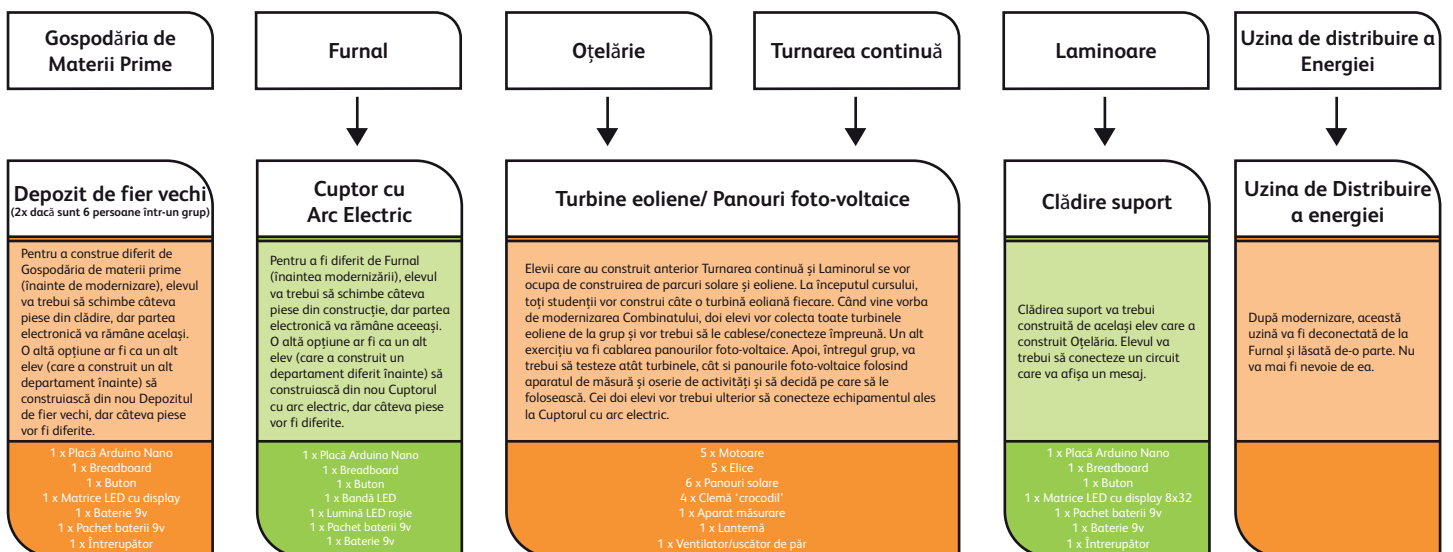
Gospodăria de Materii Prime

Furnal

Oțelărie

Turnarea continuă

Laminoare

Uzina de distribuire a Energiei

Depozit de fier vechi
(2x dacă sunt 6 persoane într-un grup)

Pentru a construe diferit de Gospodăria de materii prime (înainte de modernizare), elevul va trebui să schimbe câteva piese din clădire, dar partea electronică va rămâne același. O altă opțiune ar fi ca un alt elev (care a construit un alt departament înainte) să construiască din nou Depozitul de fier vechi, dar câteva piese vor fi diferite.

1 x Placă Arduino Nano
1 x Breadboard
1 x Buton
1 x Matrice LED cu display
1 x Baterie 9v
1 x Pachet baterii 9v
1 x Întrerupător

Cuptor cu Arc Electric

Pentru a fi diferit de Furnal (înaintea modernizării), elevul va trebui să schimbe câteva piese din construcție, dar partea electronică va rămâne aceeași. O altă opțiune ar fi ca un alt elev (care a construit un departament diferit înainte) să construiască din nou Cuptorul cu arc electric, dar câteva piese vor fi diferite.

1 x Placă Arduino Nano
1 x Breadboard
1 x Buton
1 x Bandă LED
1 x Lumină LED roșie
1 x Pachet baterii 9v
1 x Baterie 9v

Turbine eoliene/ Panouri foto-voltaice

Elevii care au construit anterior Turnarea continuă și Laminorul se vor ocupa de construirea de parcuri solare și eoliene. La începutul cursului, toți studenții vor construi câte o turbină eoliană fiecare. Când vine vorba de modernizarea Combinatului, doi elevi vor colecta toate turbinele eoliene de la grup și vor trebui să le cablese/conecteze împreună. Un alt exercițiu va fi cablarea panourilor foto-voltaice. Apoi, întregul grup, va trebui să testeze atât turbinele, cât și panourile foto-voltaice folosind aparatul de măsură și oserie de activități și să decidă pe care să le folosească. Cei doi elevi vor trebui ulterior să conecteze echipamentul ales la Cuptorul cu arc electric.

5 x Motoare
5 x Elice
6 x Panouri solare
4 x Clemă 'crocodil'
1 x Aparat măsurare
1 x Lanternă
1 x Ventilator/uscător de păr

Clădire suport

Clădirea suport va trebui construită de același elev care a construit Oțelăria. Elevul va trebui să conecteze un circuit care va afișa un mesaj.

1 x Placă Arduino Nano
1 x Breadboard
1 x Buton
1 x Matrice LED cu display 8x32
1 x Pachet baterii 9v
1 x Baterie 9v
1 x Întrerupător

Uzina de Distribuire a energiei

După modernizare, această uzină va fi deconectată de la Furnal și lăsată de-o parte. Nu va mai fi nevoie de ea.